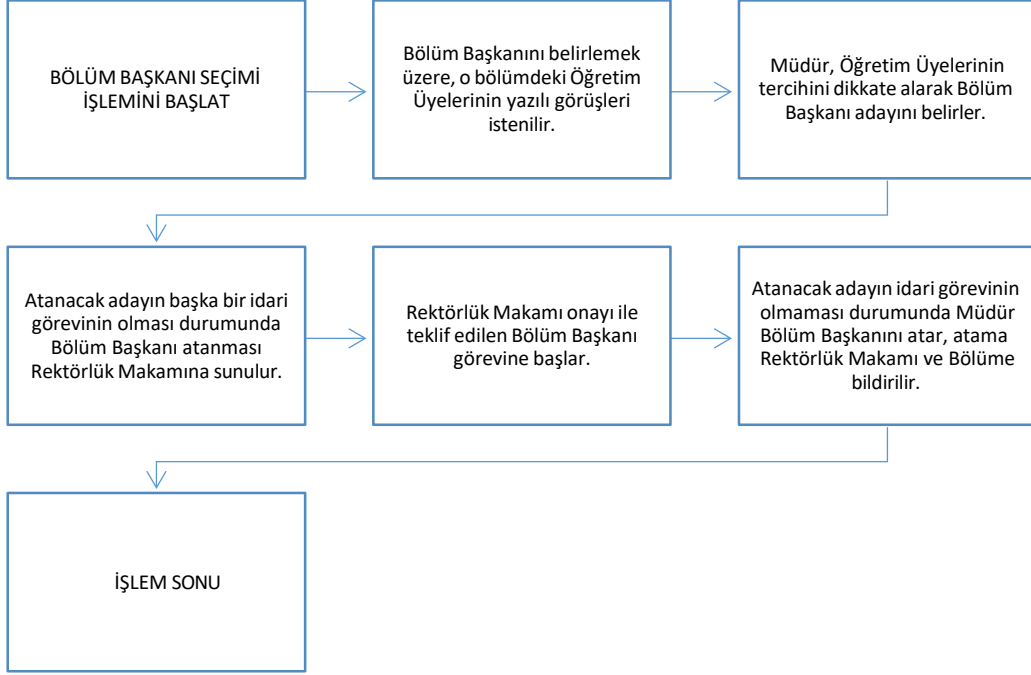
BÖLÜM BAŞKANI SEÇİMİ İŞLEMİNİ BAŞLAT

Bölüm Başkanını belirlemek üzere, o bölümdeki Öğretim Üyelerinin yazılı görüşleri istenilir.

Müdür, Öğretim Üyelerinin tercihini dikkate alarak Bölüm Başkanı adayını belirler.

Atanacak adayın başka bir idari görevinin olması durumunda Bölüm Başkanı atanması Rektörlük Makamına sunulur.

Rektörlük Makamı onayı ile teklif edilen Bölüm Başkanı görevine başlar.

Atanacak adayın idari görevinin olmaması durumunda Müdür Bölüm Başkanını atar, atama Rektörlük Makamı ve Bölüme bildirilir.

İŞLEM SONU